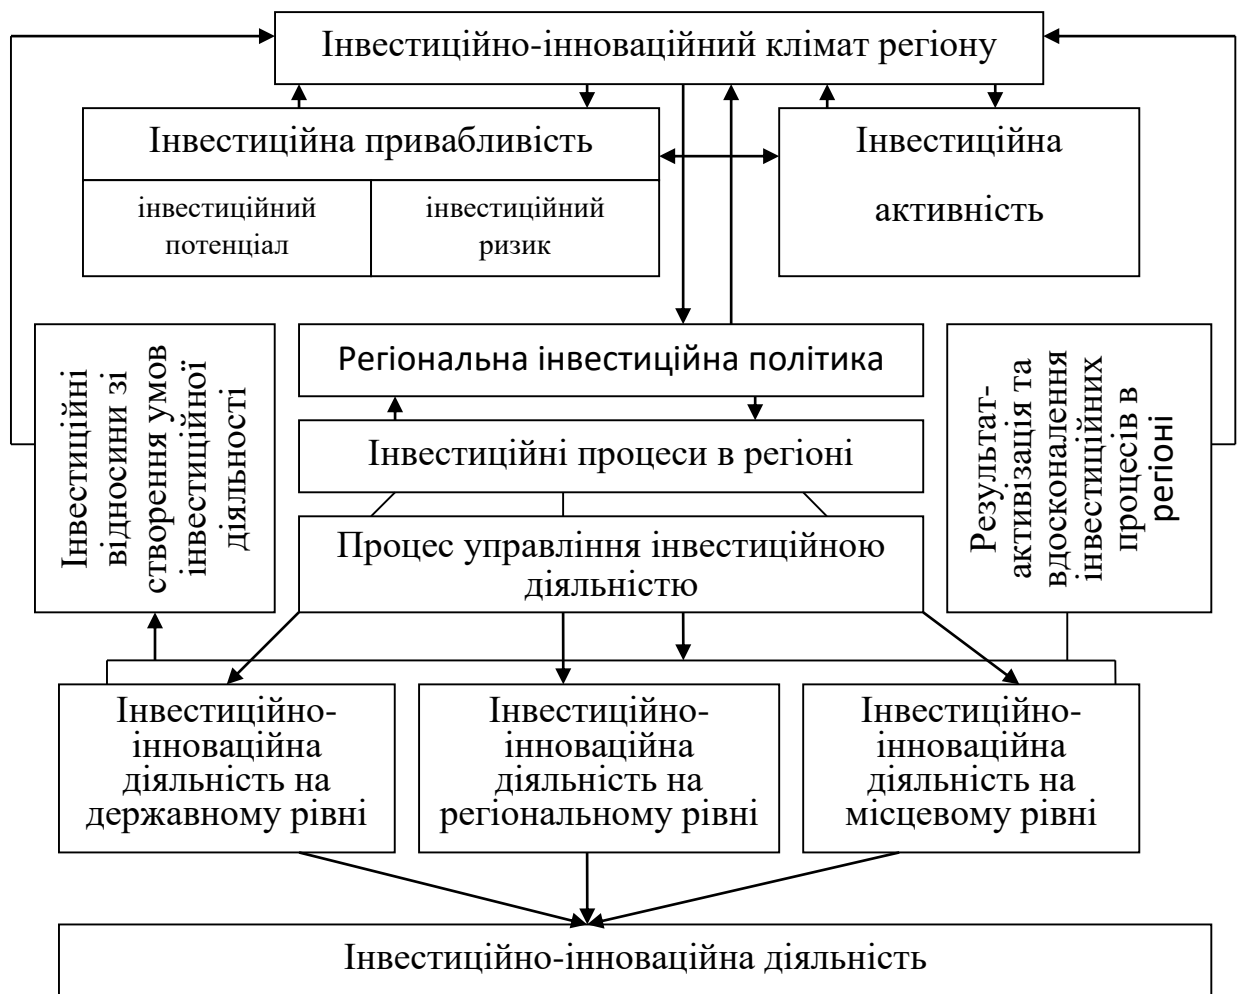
Інвестиційно-інноваційний клімат регіону

Інвестиційна привабливість

інвестиційний потенціал

інвестиційний ризик

Інвестиційна активність

Інвестиційні відносини зі створення умов інвестиційної діяльності

Регіональна інвестиційна політика

Інвестиційні процеси в регіоні

Процес управління інвестиційною діяльністю

Результат-активізація та вдосконалення інвестиційних процесів в регіоні

Інвестиційно-інноваційна діяльність на державному рівні

Інвестиційно-інноваційна діяльність на регіональному рівні

Інвестиційно-інноваційна діяльність на місцевому рівні

Інвестиційно-інноваційна діяльність